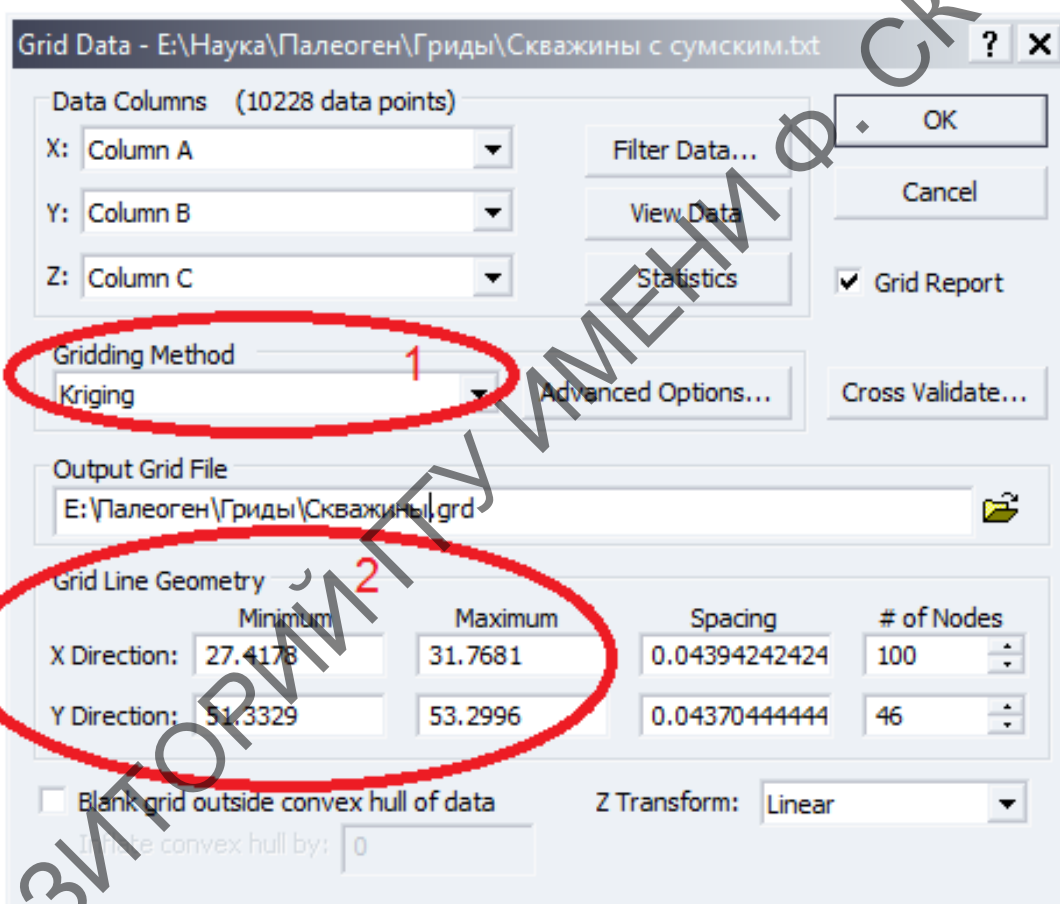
Grid Data - E:\Наука\Палеоген\Гриды\Скважины с сумским.txt ? X

Data Columns (10228 data points)

X: Column A
Y: Column B
Z: Column C

Filter Data...
View Data
Statistics

OK
Cancel
Grid Report

Gridding Method 1
Kriging
Advanced Options...
Cross Validate...

Output Grid File
E:\Палеоген\Гриды\Скважины.grd

Grid Line Geometry 2

| | Minimum | Maximum | Spacing | # of Nodes |
|---|---|---|---|---|
| X Direction: | 27.4178 | 31.7681 | 0.04394242424 | 100 |
| Y Direction: | 51.3329 | 53.2996 | 0.04370444444 | 46 |

Blank grid outside convex hull of data
Z Transform: Linear
Inflate convex hull by: 0

ЗИТОРИЙ ГГУ ИМЕНИ Ф. СК